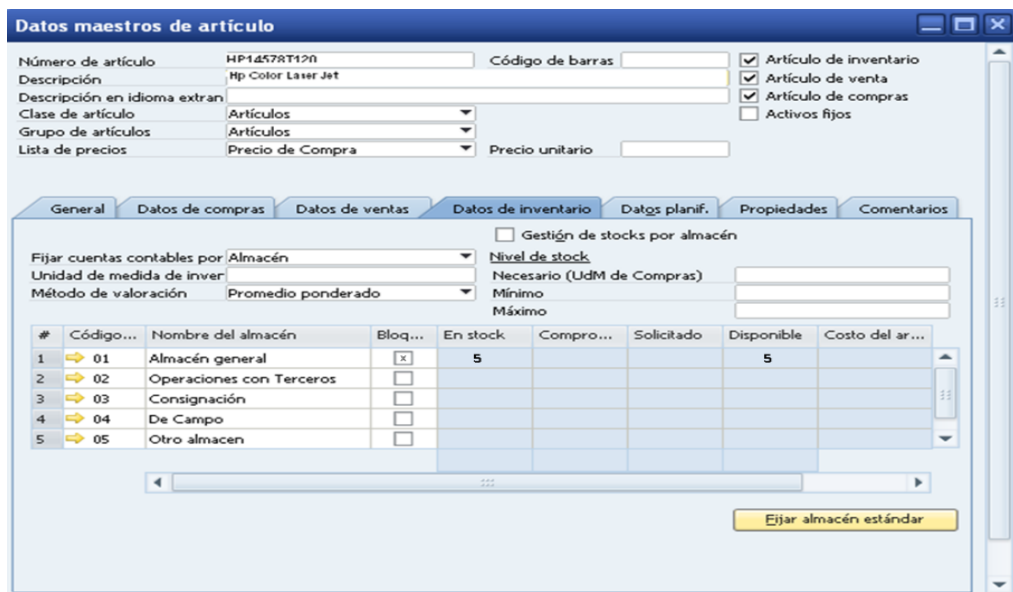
Datos maestros de artículo

Número de artículo HP14578T120
Código de barras
Artículo de inventario
Descripción Hp Color Laser Jet
Artículo de venta
Descripción en idioma extran
Artículo de compras
Clase de artículo Artículos
Activos fijos
Grupo de artículos Artículos
Lista de precios Precio de Compra
Precio unitario

General | Datos de compras | Datos de ventas | Datos de inventario | Datos planif. | Propiedades | Comentarios

Gestión de stocks por almacén
Fijar cuentas contables por Almacén
Nivel de stock
Unidad de medida de inver
Necesario (UdM de Compras)
Método de valoración Promedio ponderado
Mínimo
Máximo

| # | Código... | Nombre del almacén | Bloq... | En stock | Compro... | Solicitado | Disponible | Costo del ar... |
|---|---|---|---|---|---|---|---|---|
| 1 | 01 | Almacén general | x | 5 | | | 5 | |
| 2 | 02 | Operaciones con Terceros | | | | | | |
| 3 | 03 | Consignación | | | | | | |
| 4 | 04 | De Campo | | | | | | |
| 5 | 05 | Otro almacen | | | | | | |

Fijar almacén estándar